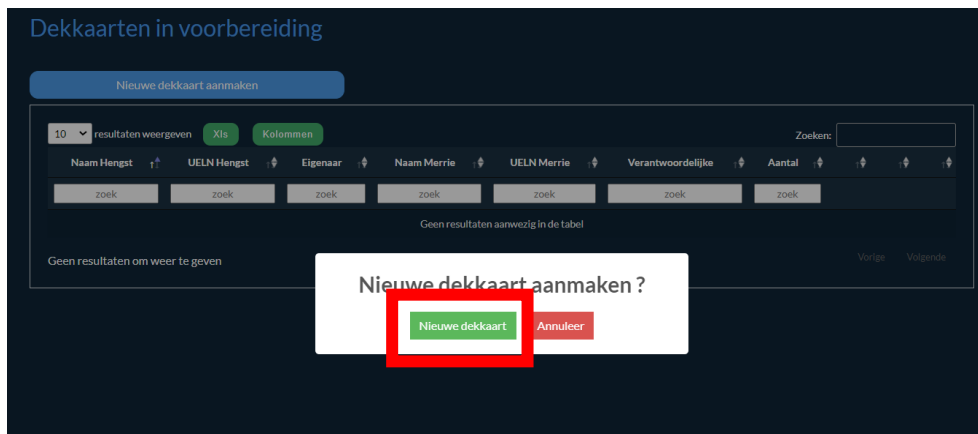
Dekkaarten in voorbereiding

Nieuwe dekkaart aanmaken

10 resultaten weergeven Xls Kolommen

Zoeken:

| Naam Hengst | UELN Hengst | Eigenaar | Naam Merrie | UELN Merrie | Verantwoordelijke | Aantal | | | |
|---|---|---|---|---|---|---|---|---|---|
| zoek | zoek | zoek | zoek | zoek | zoek | zoek | | | |
| Geen resultaten aanwezig in de tabel | | | | | | | | | |

Geen resultaten om weer te geven

Vorige Volgende

Nieuwe dekkaart aanmaken ?

Nieuwe dekkaart Annuleer